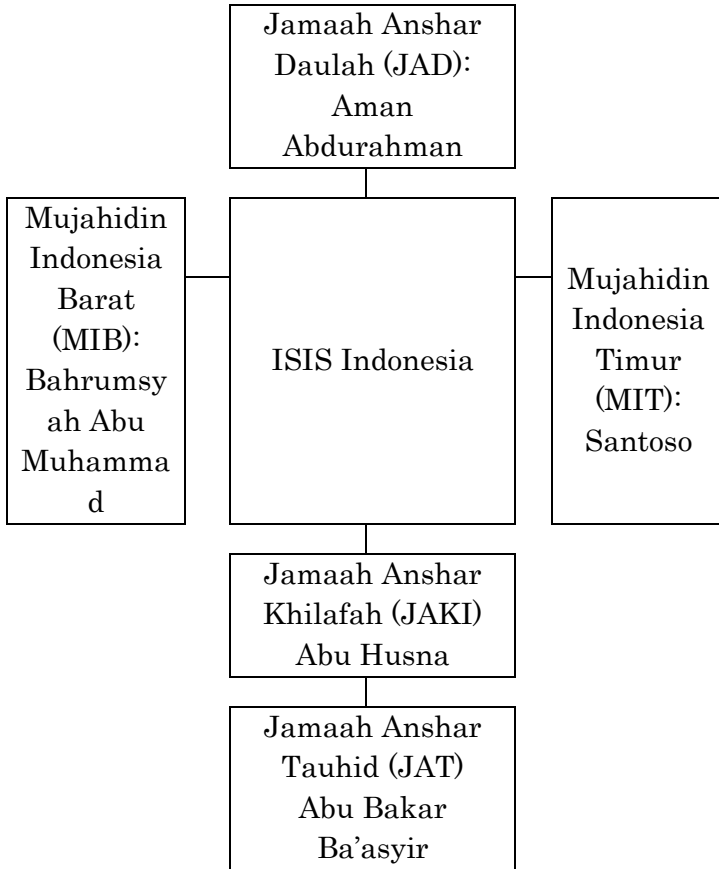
Jamaah Anshar Daulah (JAD): Aman Abdurahman

Mujahidin Indonesia Barat (MIB): Bahrumsyah Abu Muhammad

ISIS Indonesia

Mujahidin Indonesia Timur (MIT): Santoso

Jamaah Anshar Khilafah (JAKI) Abu Husna

Jamaah Anshar Tauhid (JAT) Abu Bakar Ba'asyir